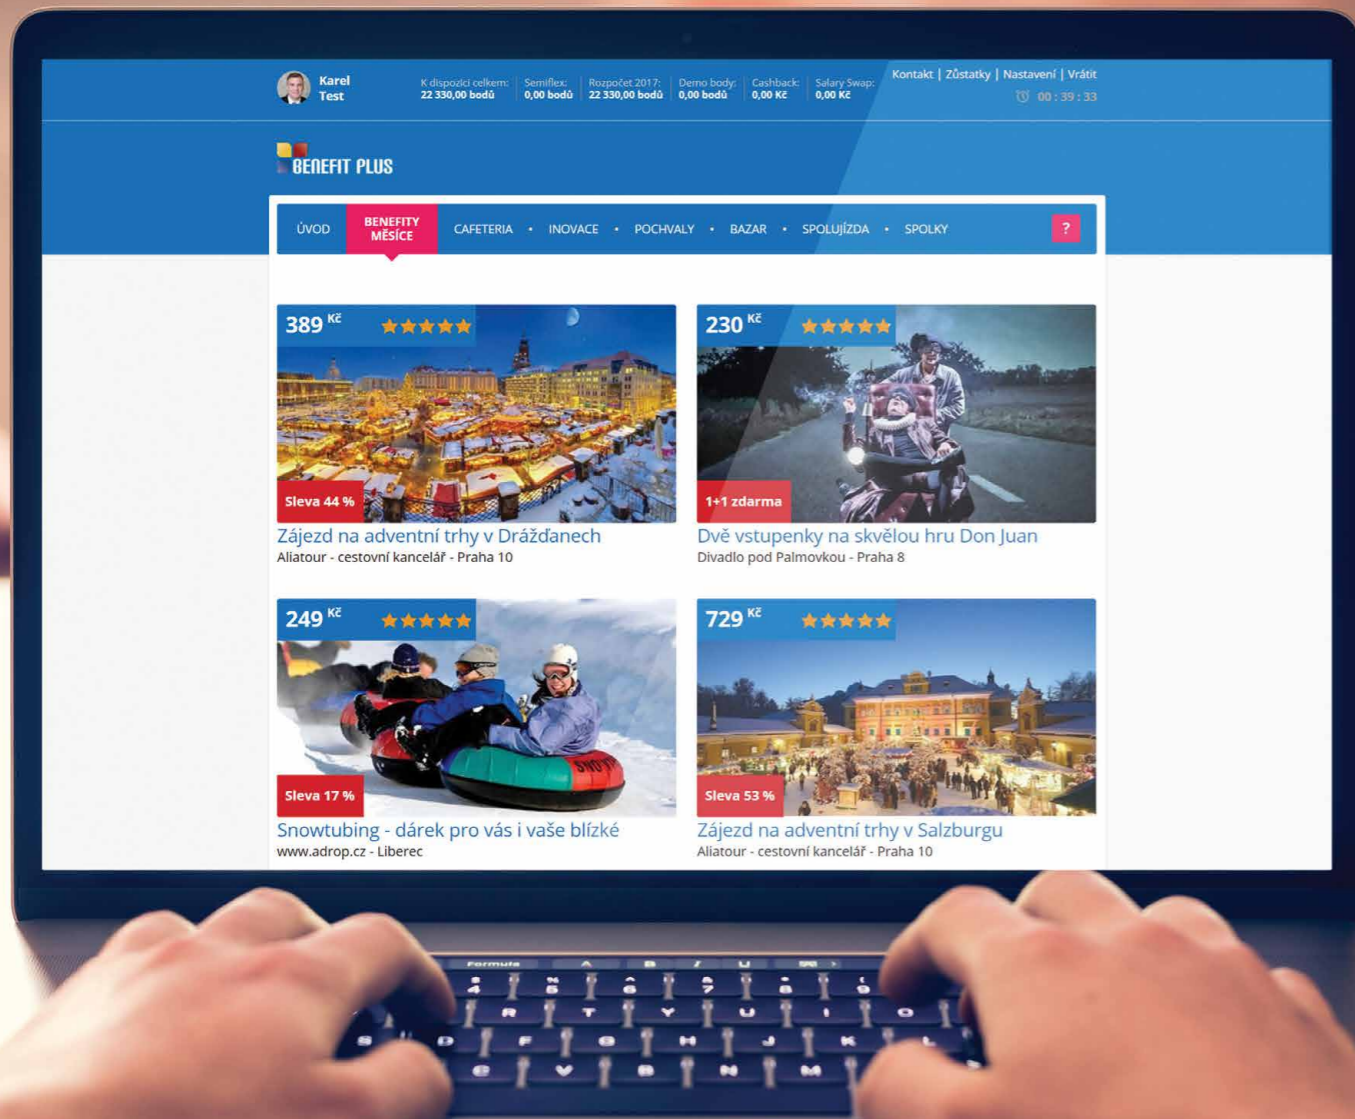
Karel Test

K dispozici celkem: 22 330,00 bodů | Semiflex: 0,00 bodů | Rozpočet 2017: 22 330,00 bodů | Demo body: 0,00 bodů | Cashback: 0,00 Kč | Salary Swap: 0,00 Kč

Kontakt | Zůstatky | Nastavení | Vrátit

00 : 39 : 33

BENEFIT PLUS

ÚVOD | BENEFITY MĚSÍCE | CAFETERIA • INOVACE • POCHVALY • BAZAR • SPOLUJÍZDA • SPOLKY | ?

389 Kč
Sleva 44 %
Zájezd na adventní trhy v Drážďanech
Aliatour - cestovní kancelář - Praha 10

230 Kč
1+1 zdarma
Dvě vstupenky na skvělou hru Don Juan
Divadlo pod Palmovkou - Praha 8

249 Kč
Sleva 17 %
Snowtubing - dárek pro vás i vaše blízké
www.adrop.cz - Liberec

729 Kč
Sleva 53 %
Zájezd na adventní trhy v Salzburgu
Aliatour - cestovní kancelář - Praha 10